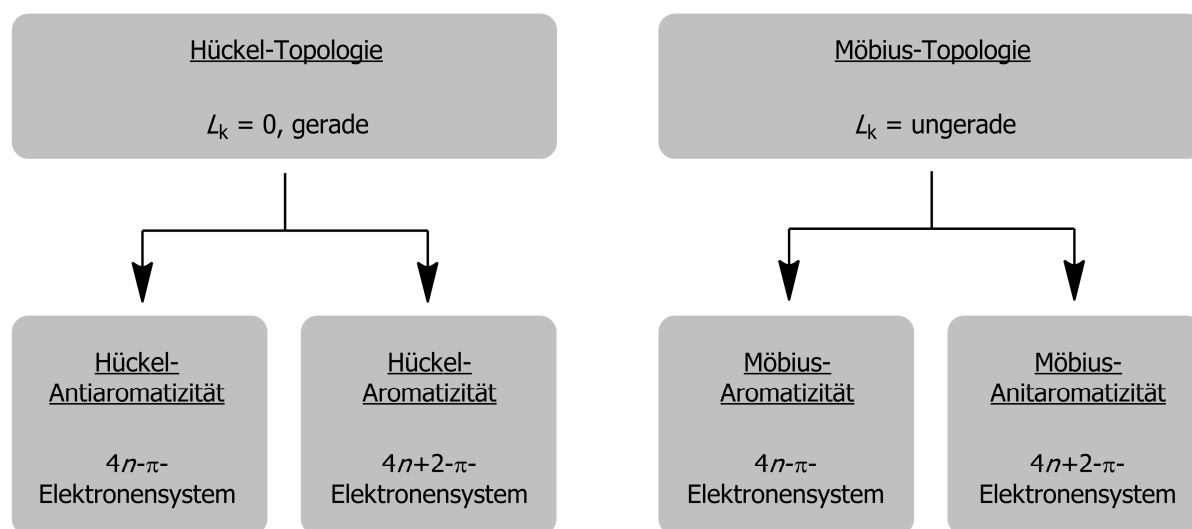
Hückel-Topologie

$L_k$ = 0, gerade

Möbius-Topologie

$L_k$ = ungerade

Hückel-Antiaromatizität

$4n$-$\pi$-Elektronensystem

Hückel-Aromatizität

$4n+2$-$\pi$-Elektronensystem

Möbius-Aromatizität

$4n$-$\pi$-Elektronensystem

Möbius-Anitaromatizität

$4n+2$-$\pi$-Elektronensystem